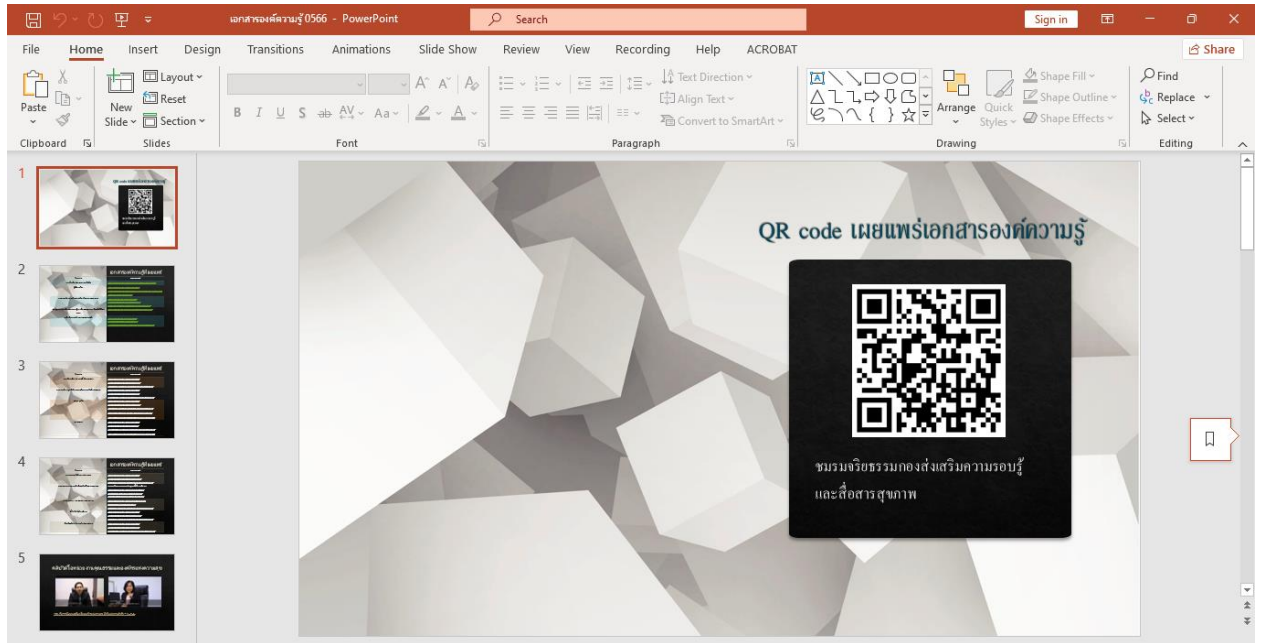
เอกสารองค์ความรู้ 0566 - PowerPoint

Search

Sign in

File Home Insert Design Transitions Animations Slide Show Review View Recording Help ACROBAT

Share

Paste

Clipboard

New Slide

Layout

Reset

Section

Slides

A A

B I U S ab AV Aa A

Font

Text Direction

Align Text

Convert to SmartArt

Paragraph

Arrange

Quick Styles

Shape Fill

Shape Outline

Shape Effects

Drawing

Find

Replace

Select

Editing

1

2

3

4

5

QR code เผยแพร่เอกสารองค์ความรู้

ชมรมจริยธรรมกองส่งเสริมความรอบรู้ และสื่อสารสุขภาพ